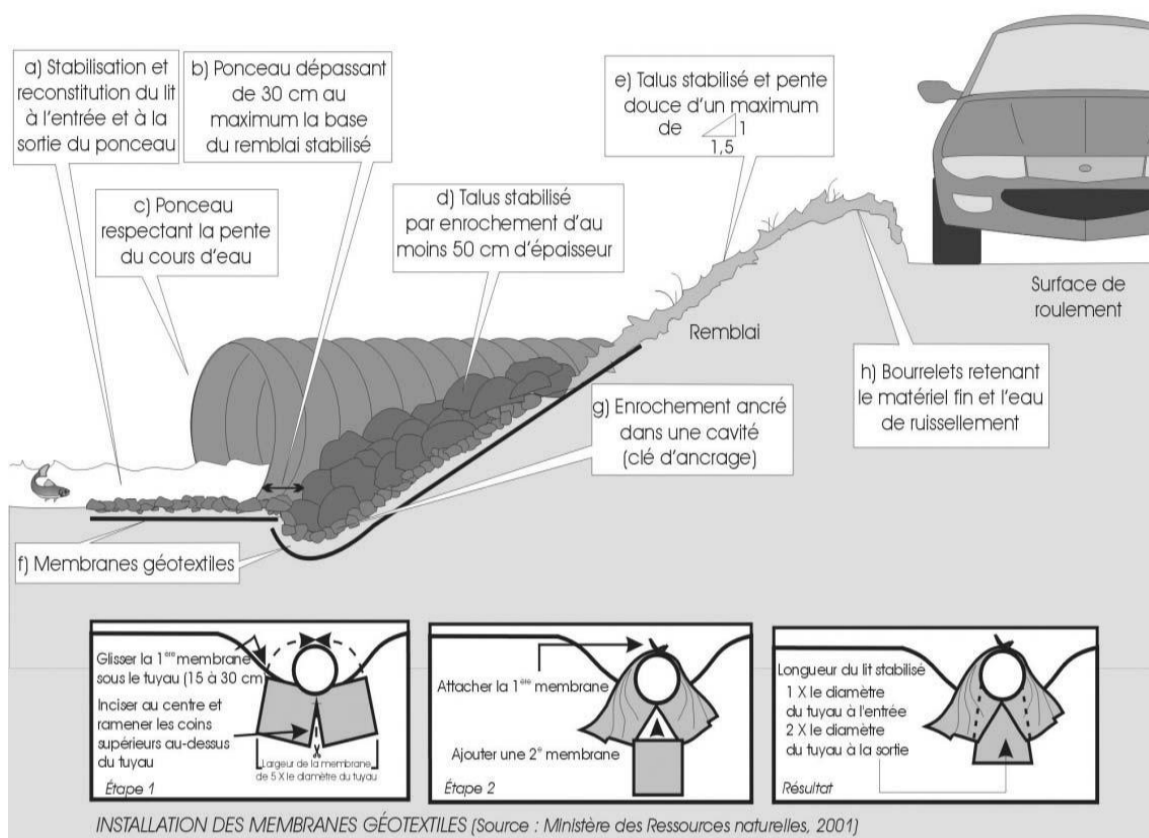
a) Stabilisation et reconstitution du lit à l'entrée et à la sortie du ponceau

b) Ponceau dépassant de 30 cm au maximum la base du remblai stabilisé

e) Talus stabilisé et pente douce d'un maximum de $\frac{1}{1,5}$

c) Ponceau respectant la pente du cours d'eau

d) Talus stabilisé par enrochement d'au moins 50 cm d'épaisseur

Surface de roulement

Remblai

h) Bourrelets retenant le matériel fin et l'eau de ruissellement

g) Enrochement ancré dans une cavité (clé d'ancrage)

f) Membranes géotextiles

Glisser la 1ère membrane sous le tuyau (15 à 30 cm)

Inciser au centre et ramener les coins supérieurs au-dessus du tuyau

Largeur de la membrane de 5 X le diamètre du tuyau

Étape 1

Attacher la 1ère membrane

Ajouter une 2e membrane

Étape 2

Longueur du lit stabilisé
1 X le diamètre du tuyau à l'entrée
2 X le diamètre du tuyau à la sortie

Résultat

INSTALLATION DES MEMBRANES GÉOTEXTILES (Source : Ministère des Ressources naturelles, 2001)